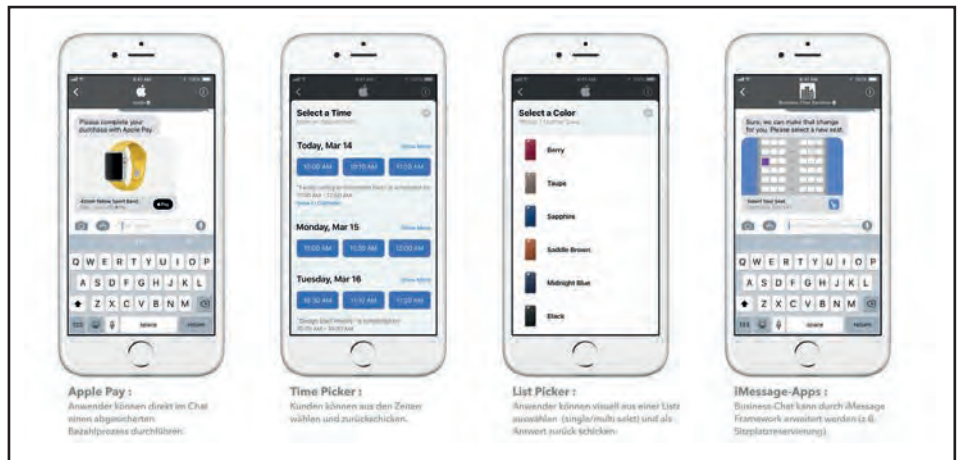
Please complete your purchase with Apple Pay.

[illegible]

Q W E R T Y U I O P
A S D F G H J K L
Z X C V B N M
123 space return

Select a Time

Today, Mar 14
Show More
10:00 AM 10:15 AM 11:00 AM

Monday, Mar 15
Show More
11:00 AM 11:30 AM 12:00 AM

Tuesday, Mar 16
Show More
10:30 AM 11:00 AM 11:30 AM

Select a Color

Berry
Taupe
Sapphire
Saddle Brown
Midnight Blue
Black

Sure, we can make that change for you. Please select a new seat.

Select Your Seat

Q W E R T Y U I O P
A S D F G H J K L
Z X C V B N M
123 space return

Apple Pay :
Anwender können direkt im Chat einen abgesicherten Bezahlprozess durchführen.

Time Picker :
Kunden können aus den Zeiten wählen und zurückschicken.

List Picker :
Anwender können visuell aus einer Liste auswählen (single/multi select) und als Antwort zurück schicken.

iMessage-Apps :
Business-Chat kann durch iMessage Framework erweitert werden (z.B. Sitzplatzreservierung).